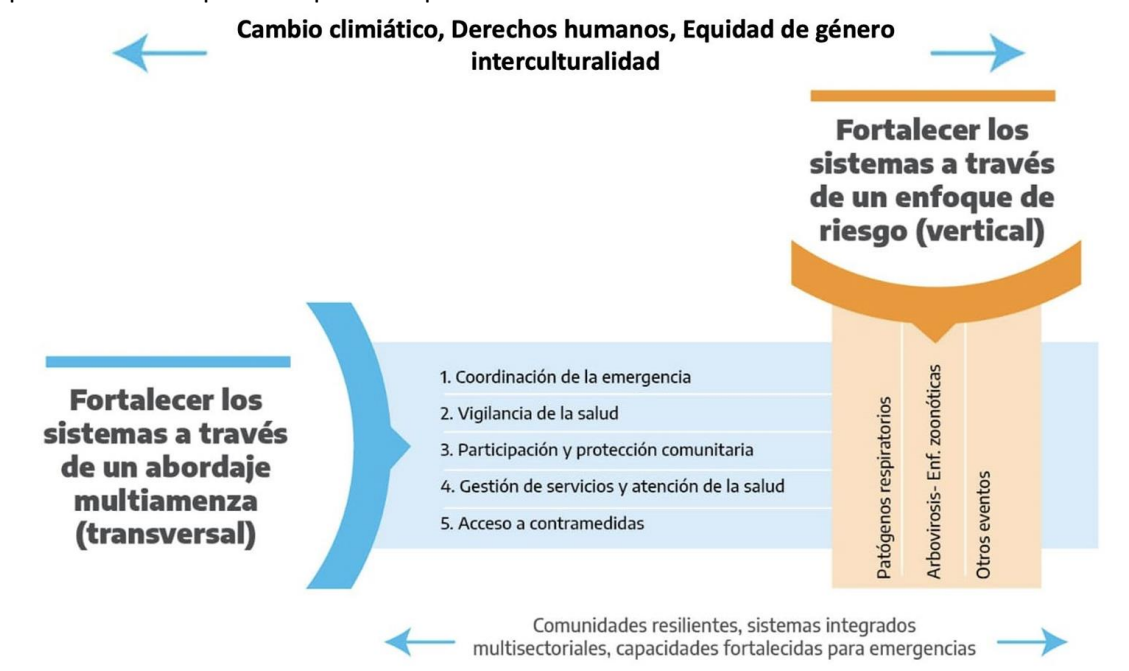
Cambio climiático, Derechos humanos, Equidad de género interculturalidad

Fortalecer los sistemas a través de un enfoque de riesgo (vertical)

Fortalecer los sistemas a través de un abordaje multiamenza (transversal)

1. Coordinación de la emergencia
2. Vigilancia de la salud
3. Participación y protección comunitaria
4. Gestión de servicios y atención de la salud
5. Acceso a contramedidas

Patógenos respiratorios

Arbovirosis- Enf. zoonóticas

Otros eventos

Comunidades resilientes, sistemas integrados multisectoriales, capacidades fortalecidas para emergencias